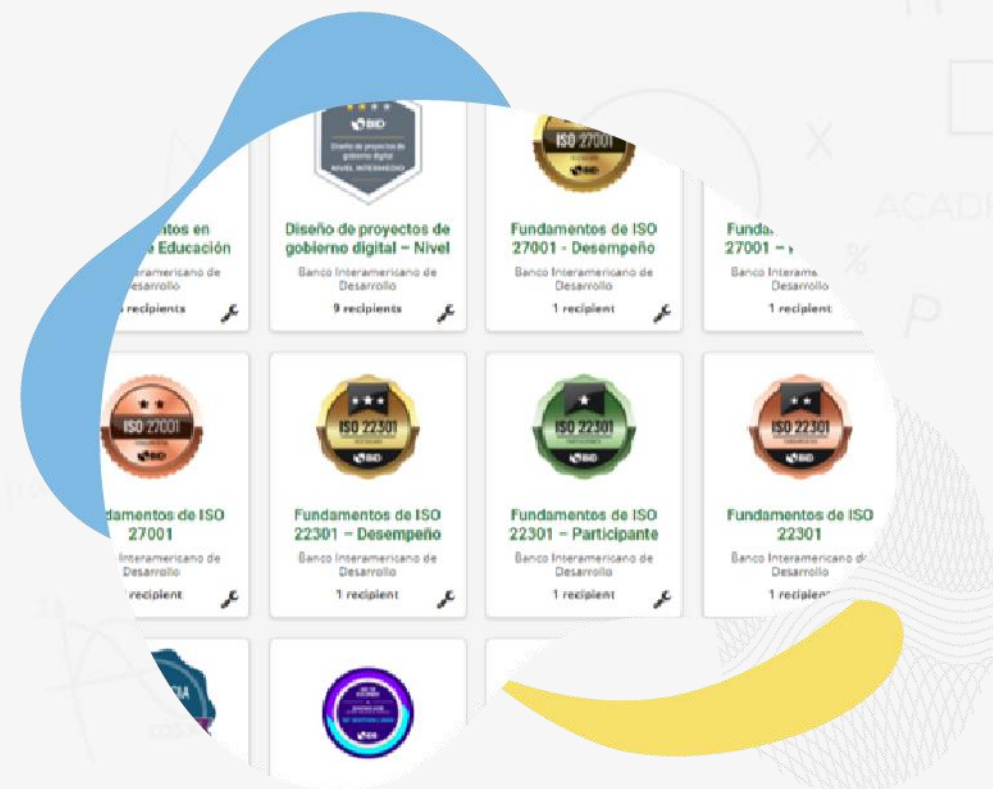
BID
Diseño de proyectos de gobierno digital
NIVEL INTERMEDIO

ISO 27001
BID

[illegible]ntos en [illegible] Educación
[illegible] Interamericano de Desarrollo
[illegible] recipients

Diseño de proyectos de gobierno digital – Nivel
Banco Interamericano de Desarrollo
9 recipients

Fundamentos de ISO 27001 - Desempeño
Banco Interamericano de Desarrollo
1 recipient

Funda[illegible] 27001 – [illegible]
Banco Interamer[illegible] Desarrollo
1 recipient

ISO 27001
BID

ISO 22301
BID

ISO 22301
BID

ISO 22301
BID

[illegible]damentos de ISO 27001
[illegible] Interamericano de Desarrollo
1 recipient

Fundamentos de ISO 22301 – Desempeño
Banco Interamericano de Desarrollo
1 recipient

Fundamentos de ISO 22301 – Participante
Banco Interamericano de Desarrollo
1 recipient

Fundamentos de ISO 22301
Banco Interamericano d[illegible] Desarrollo
1 recipi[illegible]

ACADE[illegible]